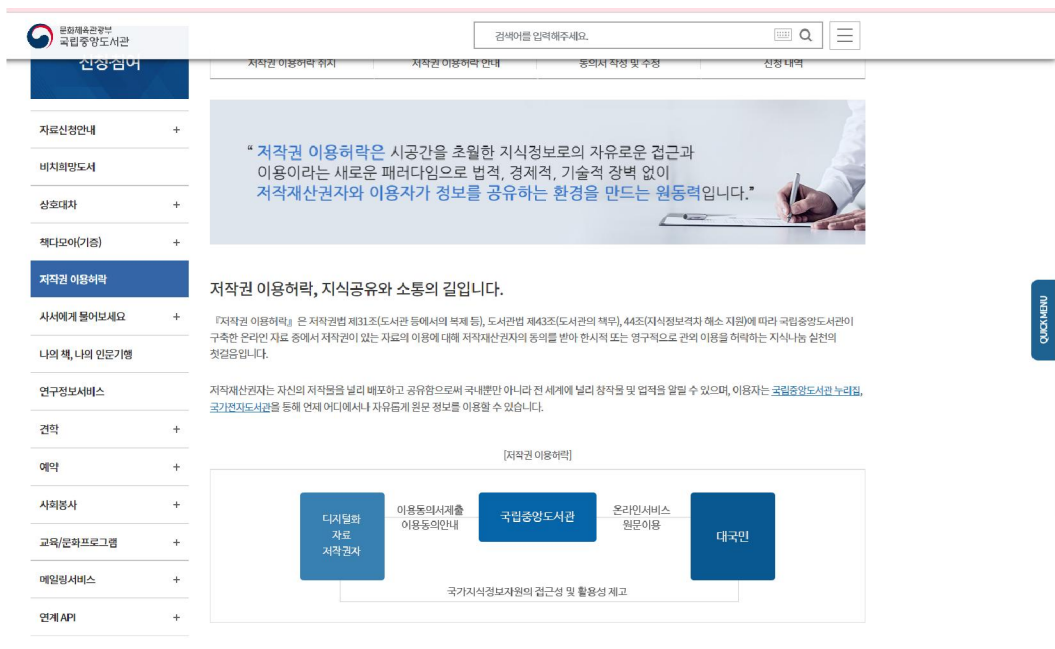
문화체육관광부
국립중앙도서관

검색어를 입력해주세요.

신청참여

저작권 이용허락 취지
저작권 이용허락 안내
동의서 작성 및 수정
신청 내역

자료신청안내 +
비치희망도서
상호대차 +
책다모아(기증) +
저작권 이용허락
사서에게 물어보세요 +
나의 책, 나의 인문기행
연구정보서비스
견학 +
예약 +
사회봉사 +
교육/문화프로그램 +
메일링서비스 +
연계 API +

" 저작권 이용허락은 시공간을 초월한 지식정보로의 자유로운 접근과 이용이라는 새로운 패러다임으로 법적, 경제적, 기술적 장벽 없이 저작재산권자와 이용자가 정보를 공유하는 환경을 만드는 원동력입니다."

저작권 이용허락, 지식공유와 소통의 길입니다.

『저작권 이용허락』 은 저작권법 제31조(도서관 등에서의 복제 등), 도서관법 제43조(도서관의 책무), 44조(지식정보격차 해소 지원)에 따라 국립중앙도서관이 구축한 온라인 자료 중에서 저작권이 있는 자료의 이용에 대해 저작재산권자의 동의를 받아 한시적 또는 영구적으로 관외 이용을 허락하는 지식나눔 실천의 첫걸음입니다.

저작재산권자는 자신의 저작물을 널리 배포하고 공유함으로써 국내뿐만 아니라 전 세계에 널리 창작물 및 업적을 알릴 수 있으며, 이용자는 국립중앙도서관 누리집, 국가전자도서관을 통해 언제 어디에서나 자유롭게 원문 정보를 이용할 수 있습니다.

[저작권 이용허락]

디지털화 자료 저작권자
이용동의서제출
이용동의안내
국립중앙도서관
온라인서비스
원문이용
대국민
국가지식정보자원의 접근성 및 활용성 제고

QUICK MENU